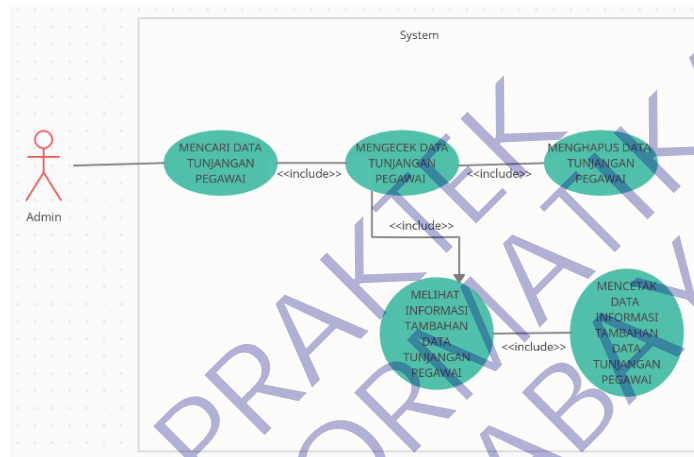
System

Admin

MENCARI DATA TUNJANGAN PEGAWAI

<<include>>

MENGECEK DATA TUNJANGAN PEGAWAI

<<include>>

MENGHAPUS DATA TUNJANGAN PEGAWAI

<<include>>

MELIHAT INFORMASI TAMBAHAN DATA TUNJANGAN PEGAWAI

<<include>>

MENCETAK DATA INFORMASI TAMBAHAN DATA TUNJANGAN PEGAWAI

PRAKTEK
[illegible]ORMATIK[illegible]
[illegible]ABA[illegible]